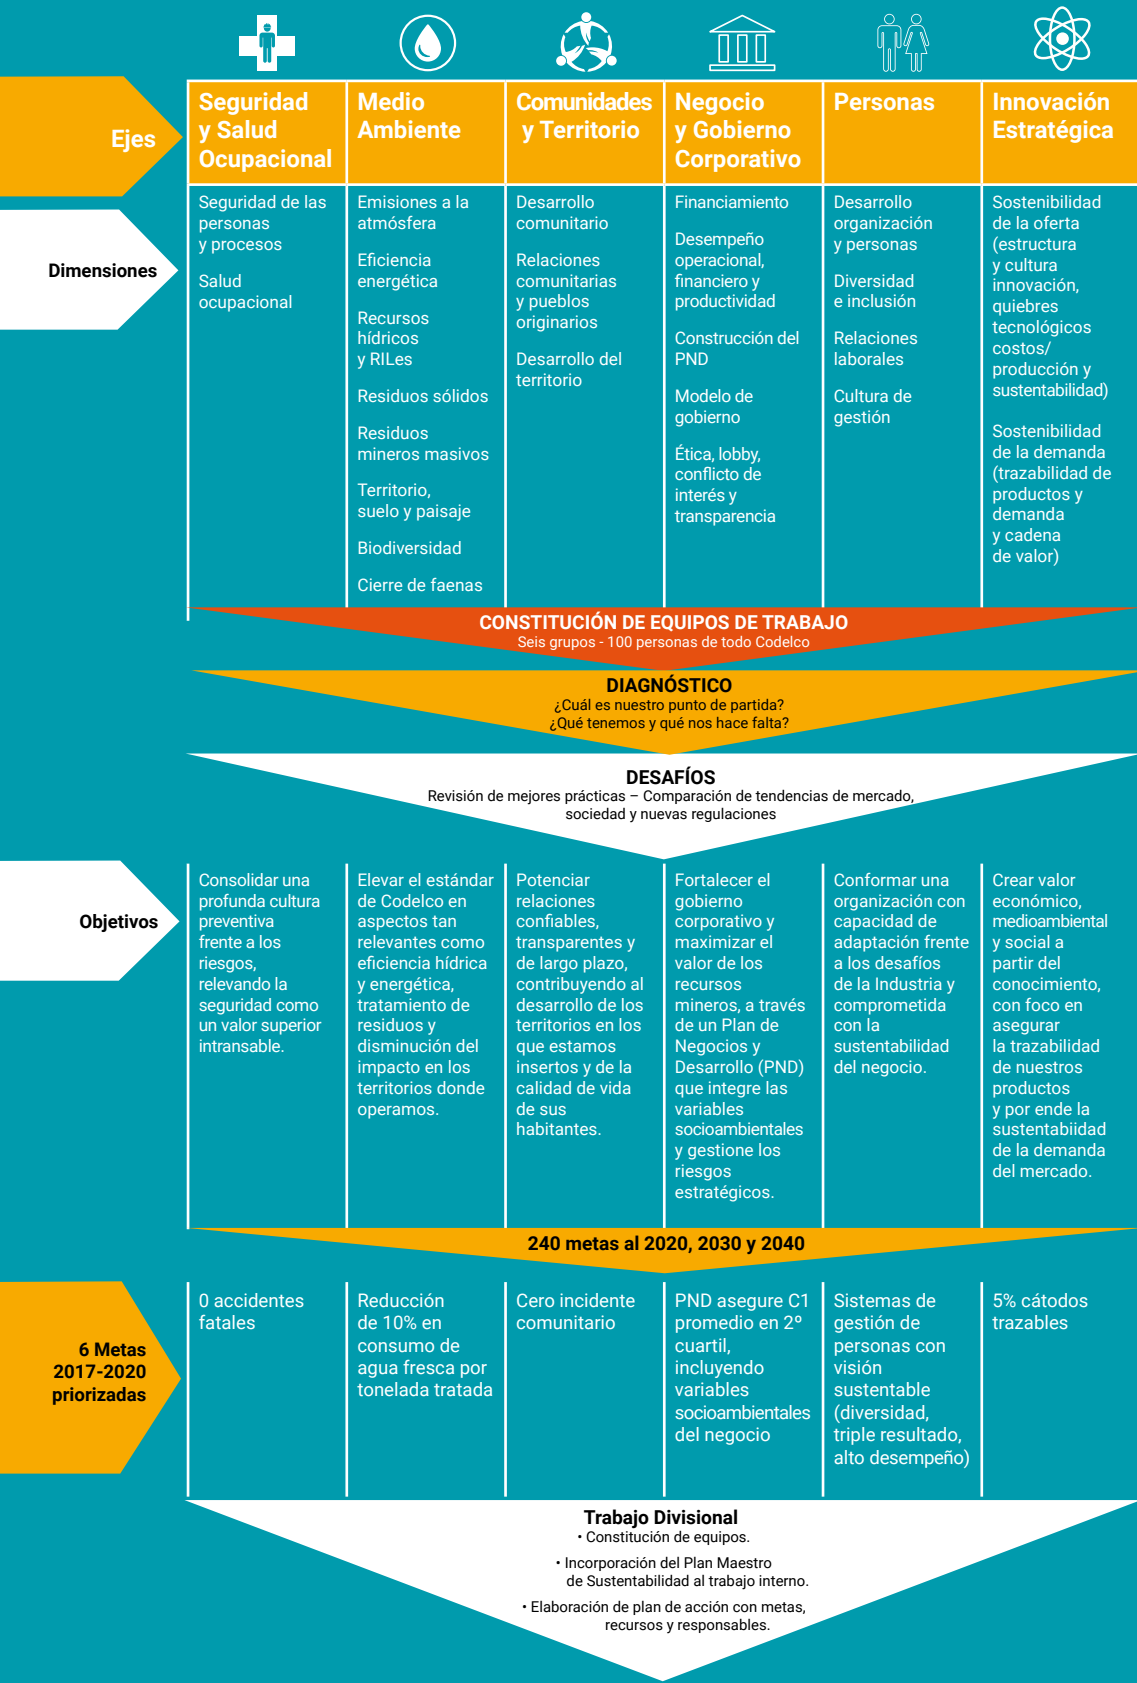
| Ejes | Seguridad y Salud Ocupacional | Medio Ambiente | Comunidades y Territorio | Negocio y Gobierno Corporativo | Personas | Innovación Estratégica |
|---|---|---|---|---|---|---|
| Dimensiones | Seguridad de las personas y procesos<br>Salud ocupacional | Emisiones a la atmósfera<br>Eficiencia energética<br>Recursos hídricos y RILes<br>Residuos sólidos<br>Residuos mineros masivos<br>Territorio, suelo y paisaje<br>Biodiversidad<br>Cierre de faenas | Desarrollo comunitario<br>Relaciones comunitarias y pueblos originarios<br>Desarrollo del territorio | Financiamiento<br>Desempeño operacional, financiero y productividad<br>Construcción del PND<br>Modelo de gobierno<br>Ética, lobby, conflicto de interés y transparencia | Desarrollo organización y personas<br>Diversidad e inclusión<br>Relaciones laborales<br>Cultura de gestión | Sostenibilidad de la oferta (estructura y cultura innovación, quiebres tecnológicos costos/ producción y sustentabilidad)<br>Sostenibilidad de la demanda (trazabilidad de productos y demanda y cadena de valor) |

CONSTITUCIÓN DE EQUIPOS DE TRABAJO
Seis grupos - 100 personas de todo Codelco

DIAGNÓSTICO
¿Cuál es nuestro punto de partida?
¿Qué tenemos y qué nos hace falta?

DESAFÍOS
Revisión de mejores prácticas – Comparación de tendencias de mercado, sociedad y nuevas regulaciones

| Objetivos | Consolidar una profunda cultura preventiva frente a los riesgos, relevando la seguridad como un valor superior intransable. | Elevar el estándar de Codelco en aspectos tan relevantes como eficiencia hídrica y energética, tratamiento de residuos y disminución del impacto en los territorios donde operamos. | Potenciar relaciones confiables, transparentes y de largo plazo, contribuyendo al desarrollo de los territorios en los que estamos insertos y de la calidad de vida de sus habitantes. | Fortalecer el gobierno corporativo y maximizar el valor de los recursos mineros, a través de un Plan de Negocios y Desarrollo (PND) que integre las variables socioambientales y gestione los riesgos estratégicos. | Conformar una organización con capacidad de adaptación frente a los desafíos de la Industria y comprometida con la sustentabilidad del negocio. | Crear valor económico, medioambiental y social a partir del conocimiento, con foco en asegurar la trazabilidad de nuestros productos y por ende la sustentabiidad de la demanda del mercado. |
|---|---|---|---|---|---|---|

240 metas al 2020, 2030 y 2040

| 6 Metas 2017-2020 priorizadas | 0 accidentes fatales | Reducción de 10% en consumo de agua fresca por tonelada tratada | Cero incidente comunitario | PND asegure C1 promedio en 2° cuartil, incluyendo variables socioambientales del negocio | Sistemas de gestión de personas con visión sustentable (diversidad, triple resultado, alto desempeño) | 5% cátodos trazables |
|---|---|---|---|---|---|---|

Trabajo Divisional
• Constitución de equipos.
• Incorporación del Plan Maestro de Sustentabilidad al trabajo interno.
• Elaboración de plan de acción con metas, recursos y responsables.